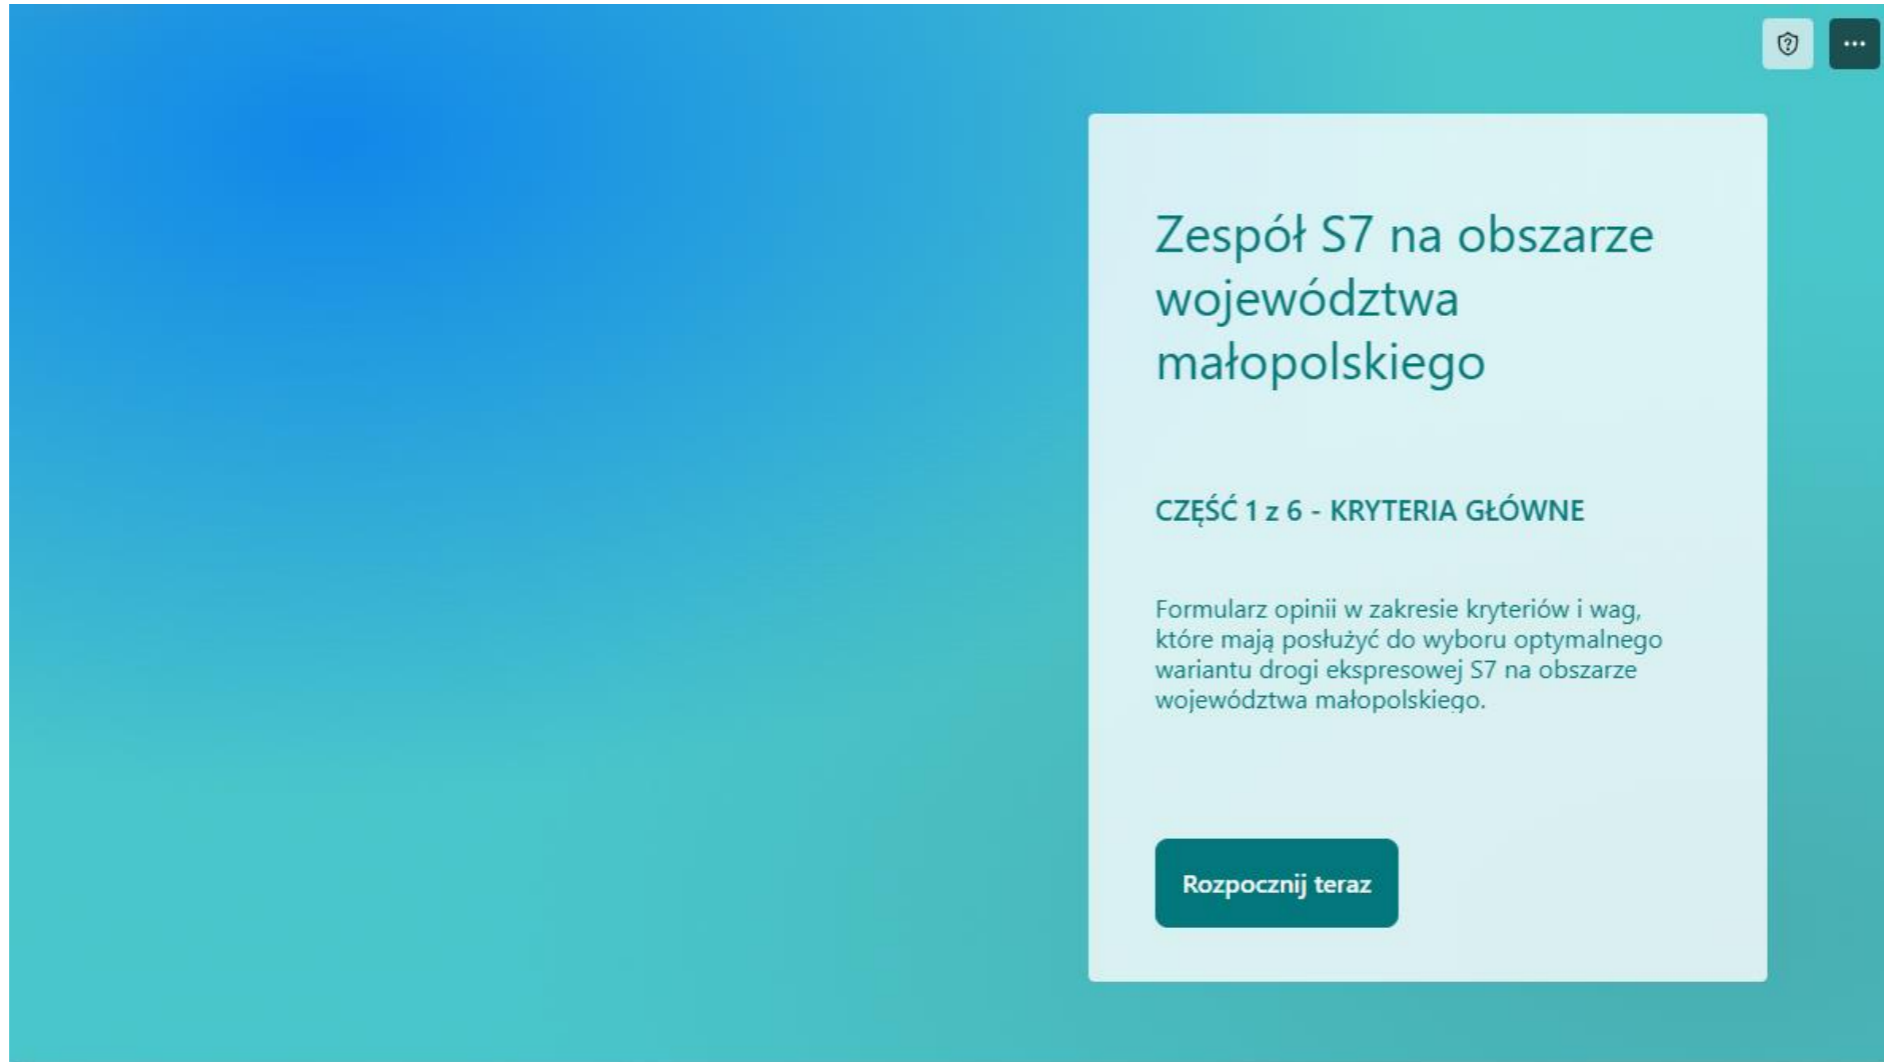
Zespół S7 na obszarze województwa małopolskiego

CZĘŚĆ 1 z 6 - KRYTERIA GŁÓWNE

Formularz opinii w zakresie kryteriów i wag, które mają posłużyć do wyboru optymalnego wariantu drogi ekspresowej S7 na obszarze województwa małopolskiego.

Rozpocznij teraz